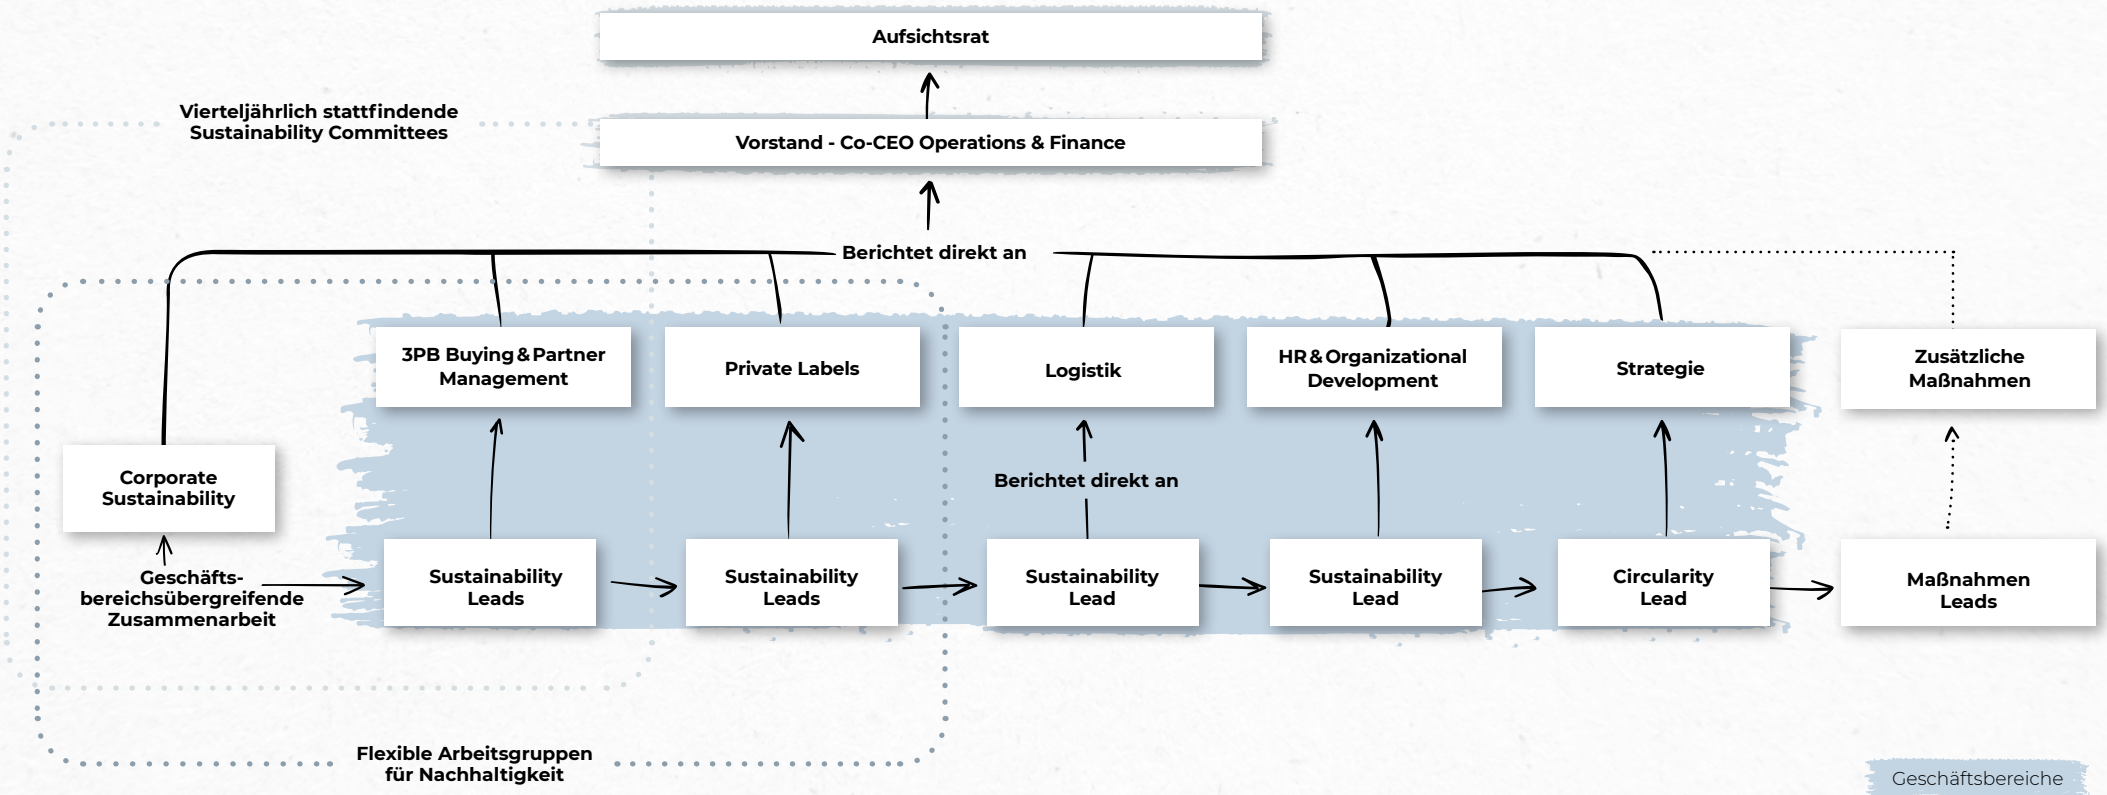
Aufsichtsrat

Vierteljährlich stattfindende Sustainability Committees

Vorstand - Co-CEO Operations & Finance

Berichtet direkt an

3PB Buying & Partner Management

Private Labels

Logistik

HR & Organizational Development

Strategie

Zusätzliche Maßnahmen

Corporate Sustainability

Berichtet direkt an

Geschäfts-bereichsübergreifende Zusammenarbeit

Sustainability Leads

Sustainability Leads

Sustainability Lead

Sustainability Lead

Circularity Lead

Maßnahmen Leads

Flexible Arbeitsgruppen für Nachhaltigkeit

Geschäftsbereiche